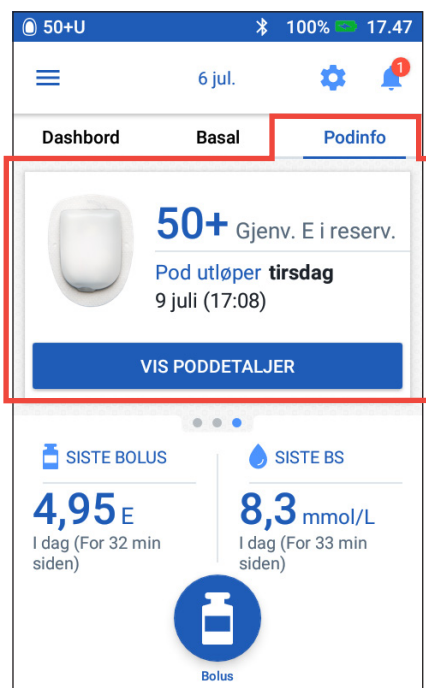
50+U 100% 17.47

6 jul.

1

Dashbord Basal Podinfo

50+ Gjenv. E i reserv.

Pod utløper **tirsdag**
9 juli (17:08)

VIS PODDETALJER

SISTE BOLUS
4,95 E
I dag (For 32 min siden)

SISTE BS
8,3 mmol/L
I dag (For 33 min siden)

Bolus